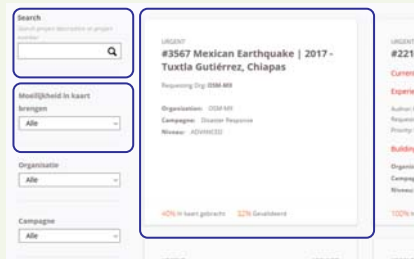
Search
Search project description or project number

Moeilijkheid in kaart brengen
Alle

Organisatie
Alle

Campagne
Alle

URGENT
#3567 Mexican Earthquake | 2017 - Tuxtla Gutiérrez, Chiapas
Requesting Org: OSM-MX

Organization: OSM-MX
Campagne: Disaster Response
Niveau: ADVANCED

40% In kaart gebracht 32% Gevalideerd

URGENT
#221
Current
Experie
Author
Request
Priority
Building
Organi
Campag
Niveau
100% i